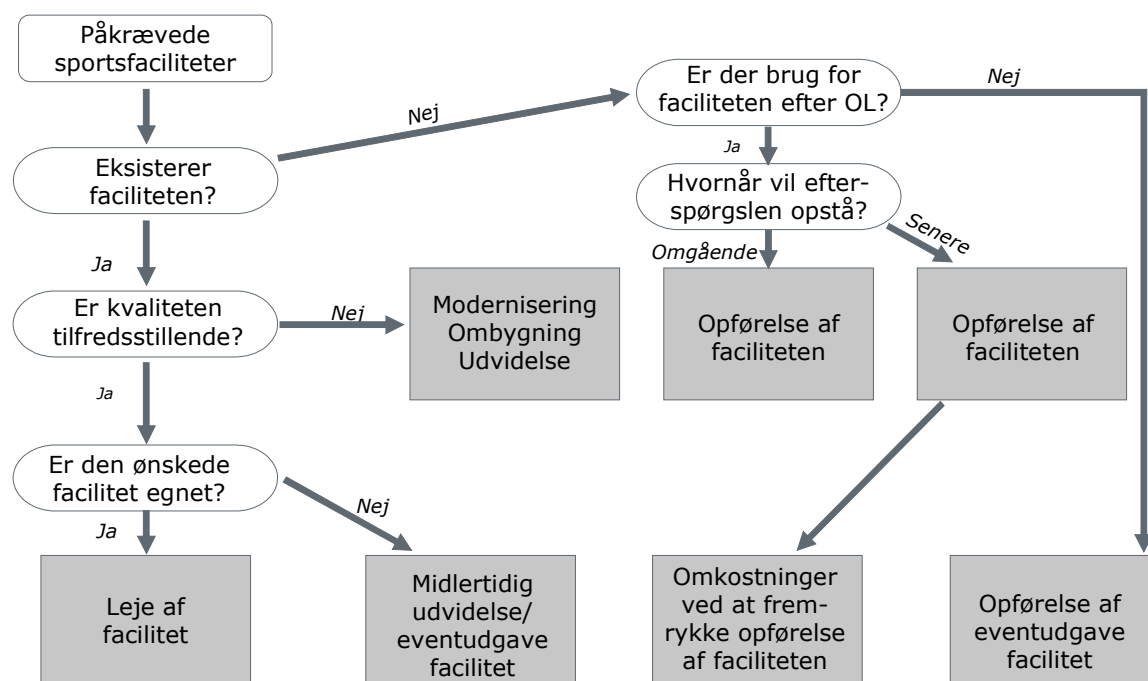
Påkrævede sportsfaciliteter

Eksisterer faciliteten?

Nej

Er der brug for faciliteten efter OL?

Nej

Ja

Hvornår vil efterspørgslen opstå?

Senere

Omgående

Ja

Er kvaliteten tilfredsstillende?

Nej

Modernisering Ombygning Udvidelse

Opførelse af faciliteten

Opførelse af faciliteten

Ja

Er den ønskede facilitet egnet?

Nej

Ja

Leje af facilitet

Midlertidig udvidelse/ eventudgave facilitet

Omkostninger ved at fremrykke opførelse af faciliteten

Opførelse af eventudgave facilitet